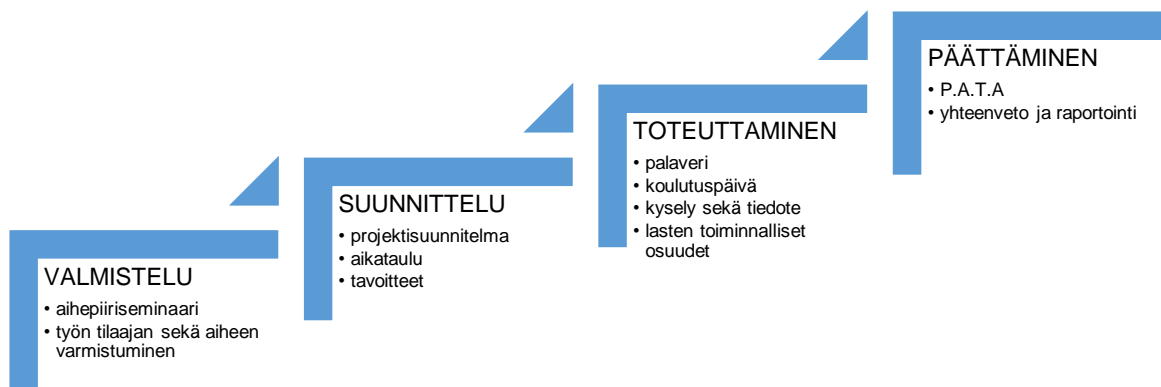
VALMISTELU
• aihepiiriseminaari
• työn tilaajan sekä aiheen varmistuminen

SUUNNITTELU
• projektisuunnitelma
• aikataulu
• tavoitteet

TOTEUTTAMINEN
• palaveri
• koulutuspäivä
• kysely sekä tiedote
• lasten toiminnalliset osuudet

PÄÄTTÄMINEN
• P.A.T.A
• yhteenveto ja raportointi